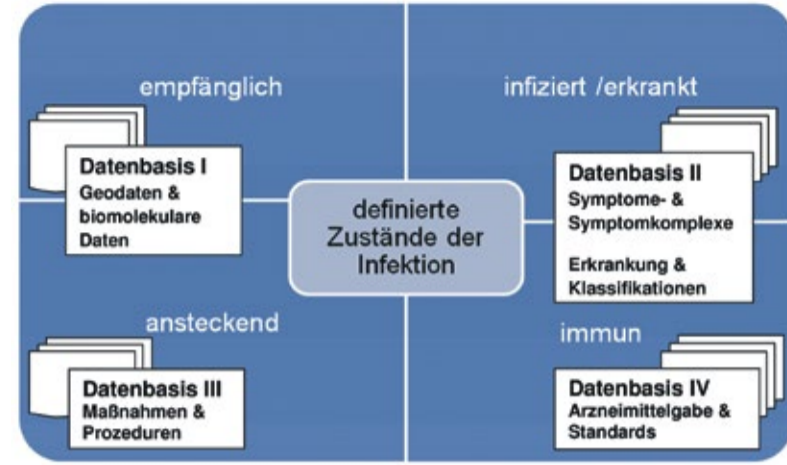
empfänglich

Datenbasis I
Geodaten & biomolekulare Daten

infiziert /erkrankt

Datenbasis II
Symptome- & Symptomkomplexe

Erkrankung & Klassifikationen

definierte Zustände der Infektion

ansteckend

Datenbasis III
Maßnahmen & Prozeduren

immun

Datenbasis IV
Arzneimittelgabe & Standards